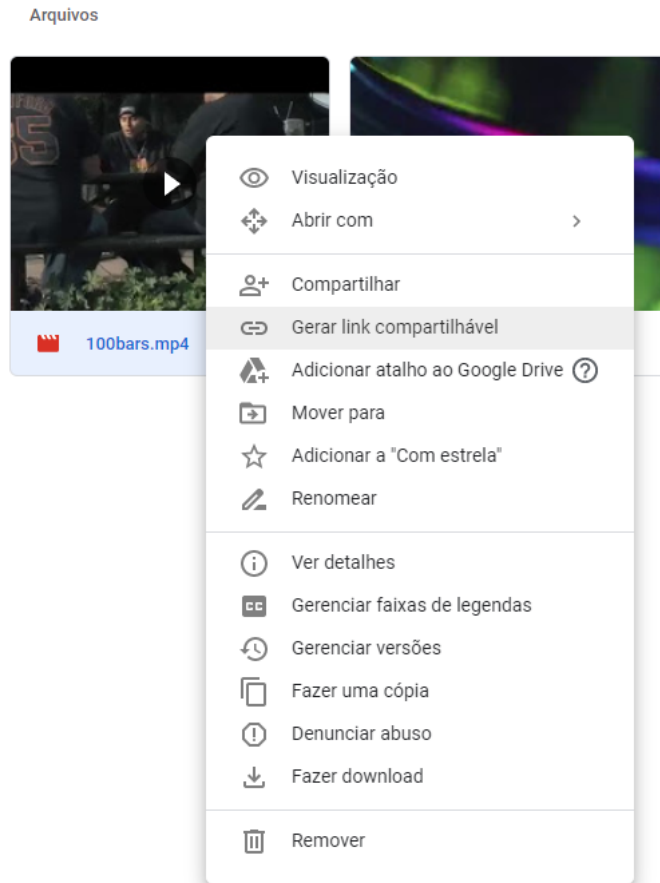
Arquivos

100bars.mp4

Visualização
Abrir com
Compartilhar
Gerar link compartilhável
Adicionar atalho ao Google Drive
Mover para
Adicionar a "Com estrela"
Renomear
Ver detalhes
Gerenciar faixas de legendas
Gerenciar versões
Fazer uma cópia
Denunciar abuso
Fazer download
Remover